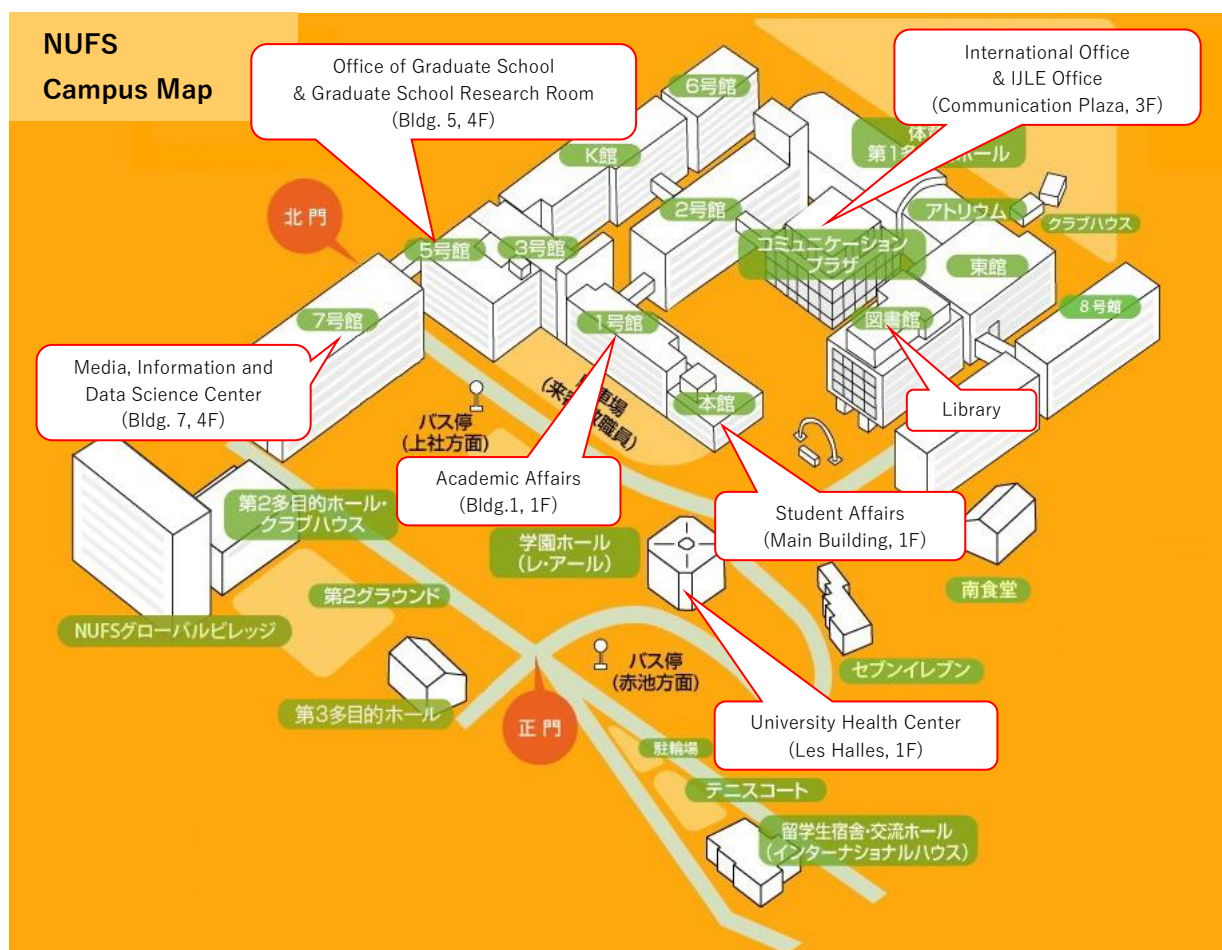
NUFS
Campus Map

Office of Graduate School
& Graduate School Research Room
(Bldg. 5, 4F)

International Office
& IJLE Office
(Communication Plaza, 3F)

6号館

K館

体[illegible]
第1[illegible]ホール

北門

2号館

アトリウム

クラブハウス

5号館

3号館

コミュニケーション
プラザ

東館

7号館

1号館

図書館

8号館

Media, Information and
Data Science Center
(Bldg. 7, 4F)

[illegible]車場
(来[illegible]職員)

バス停
(上社方面)

本館

Library

Academic Affairs
(Bldg.1, 1F)

第2多目的ホール・
クラブハウス

Student Affairs
(Main Building, 1F)

学園ホール
(レ・アール)

南食堂

第2グラウンド

NUFSグローバルビレッジ

セブンイレブン

バス停
(赤池方面)

第3多目的ホール

University Health Center
(Les Halles, 1F)

正門

駐輪場

テニスコート

留学生宿舎・交流ホール
(インターナショナルハウス)